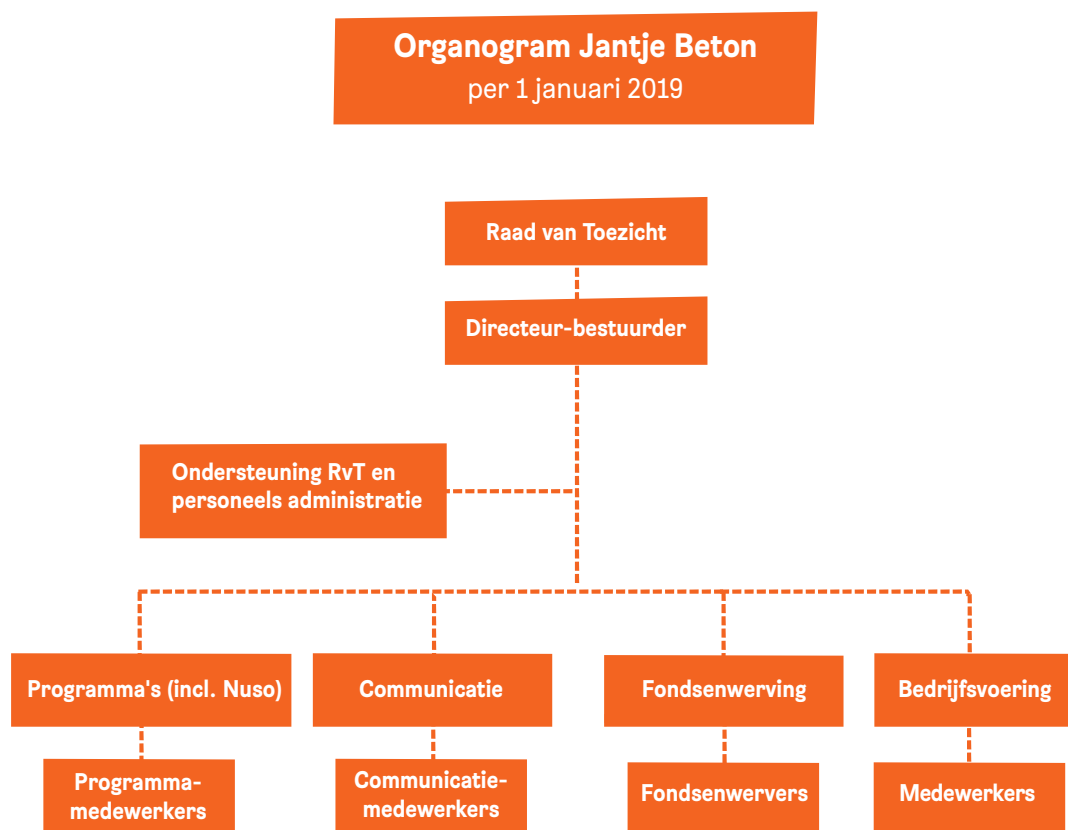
Organogram Jantje Beton
per 1 januari 2019

Raad van Toezicht

Directeur-bestuurder

Ondersteuning RvT en personeels administratie

Programma's (incl. Nuso)

Communicatie

Fondsenwerving

Bedrijfsvoering

Programma-medewerkers

Communicatie-medewerkers

Fondsenwervers

Medewerkers